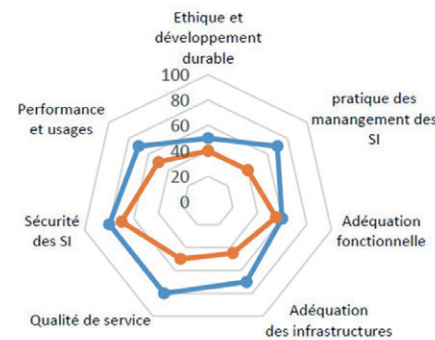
Ethique et développement durable

100
80
60
40
20
0

pratique des manangement des SI

Adéquation fonctionnelle

Adéquation des infrastructures

Qualité de service

Sécurité des SI

Performance et usages